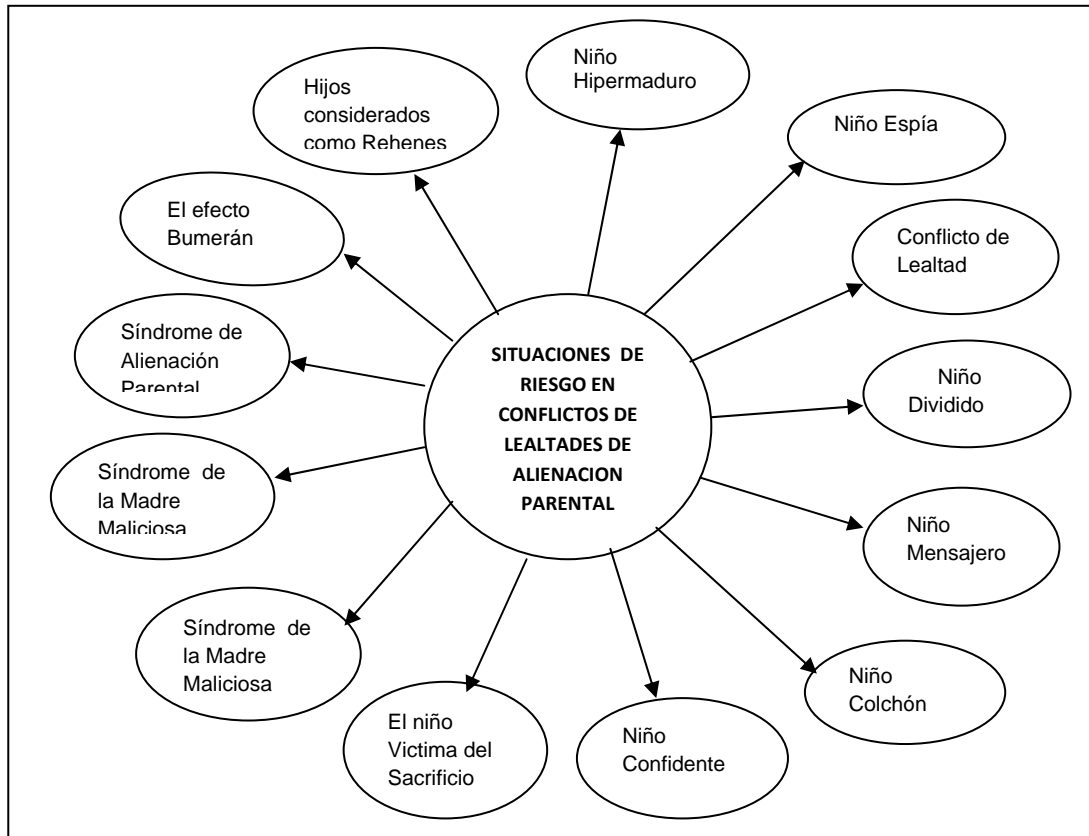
SITUACIONES DE RIESGO EN CONFLICTOS DE LEALTADES DE ALIENACION PARENTAL

Niño Hipermaduro

Niño Espía

Conflicto de Lealtad

Niño Dividido

Niño Mensajero

Niño Colchón

Niño Confidente

El niño Victima del Sacrificio

Síndrome de la Madre Maliciosa

Síndrome de la Madre Maliciosa

Síndrome de Alienación Parental

El efecto Bumerán

Hijos considerados como Rehenes